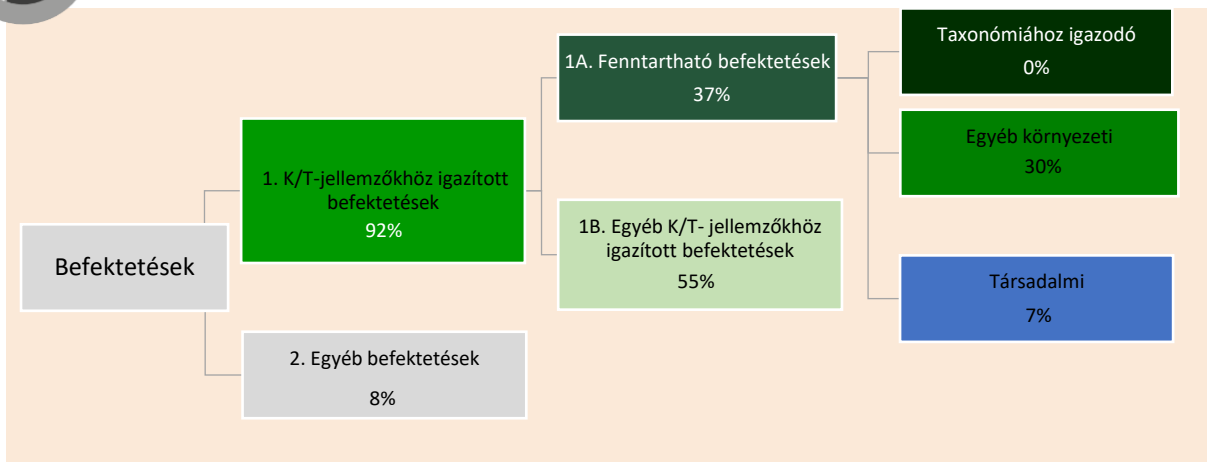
Befektetések

1. K/T-jellemzőkhöz igazított befektetések
92%

2. Egyéb befektetések
8%

1A. Fenntartható befektetések
37%

1B. Egyéb K/T- jellemzőkhöz igazított befektetések
55%

Taxonómiához igazodó
0%

Egyéb környezeti
30%

Társadalmi
7%